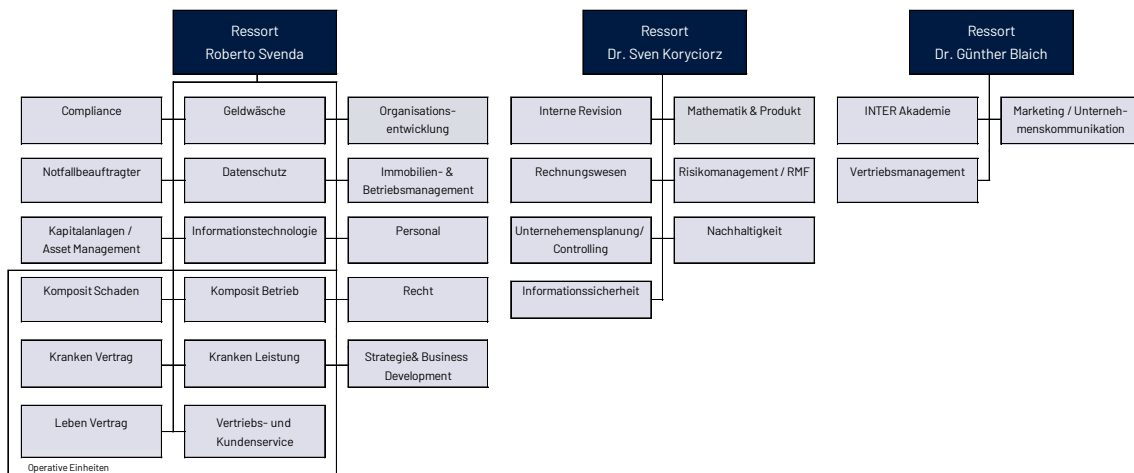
Ressort
Roberto Svenda

Compliance

Geldwäsche

Organisationsentwicklung

Notfallbeauftragter

Datenschutz

Immobilien- & Betriebsmanagement

Kapitalanlagen / Asset Management

Informationstechnologie

Personal

Komposit Schaden

Komposit Betrieb

Recht

Kranken Vertrag

Kranken Leistung

Strategie& Business Development

Leben Vertrag

Vertriebs- und Kundenservice

Operative Einheiten

Ressort
Dr. Sven Koryciorz

Interne Revision

Mathematik & Produkt

Rechnungswesen

Risikomanagement / RMF

Unternehemensplanung/ Controlling

Nachhaltigkeit

Informationssicherheit

Ressort
Dr. Günther Blaich

INTER Akademie

Marketing / Unternehmenskommunikation

Vertriebsmanagement